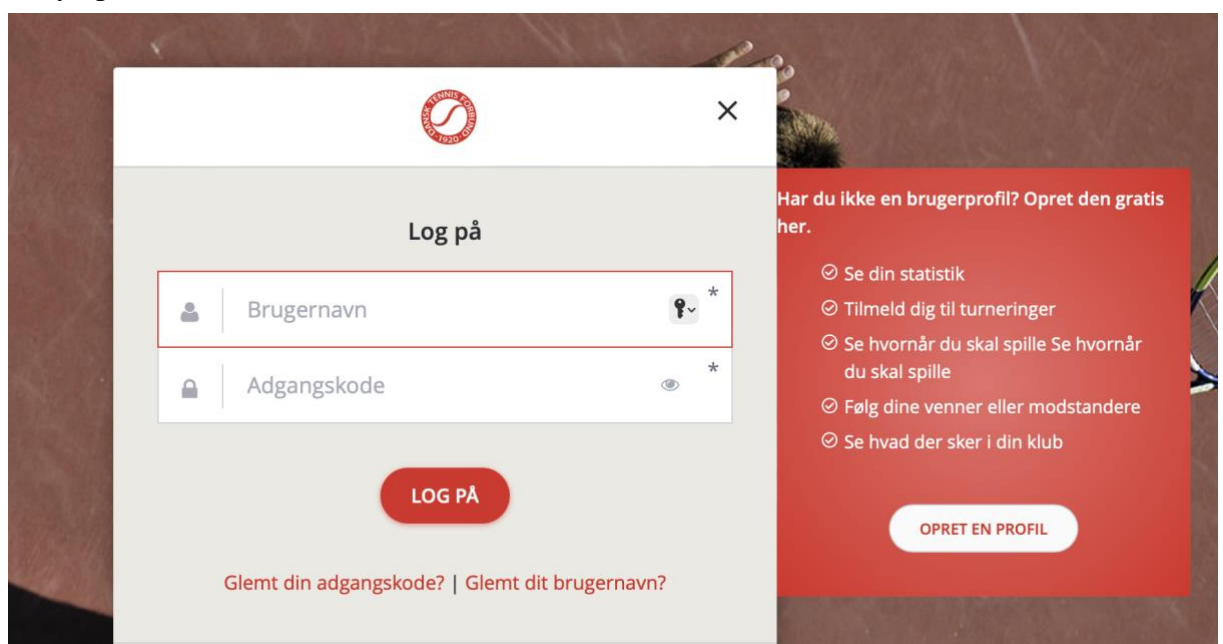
DANSK TENNIS FORBUND 1920

Log på

Brugernavn *

Adgangskode *

LOG PÅ

Glemt din adgangskode? | Glemt dit brugernavn?

Har du ikke en brugerprofil? Opret den gratis her.

Se din statistik
Tilmeld dig til turneringer
Se hvornår du skal spille Se hvornår du skal spille
Følg dine venner eller modstandere
Se hvad der sker i din klub

OPRET EN PROFIL